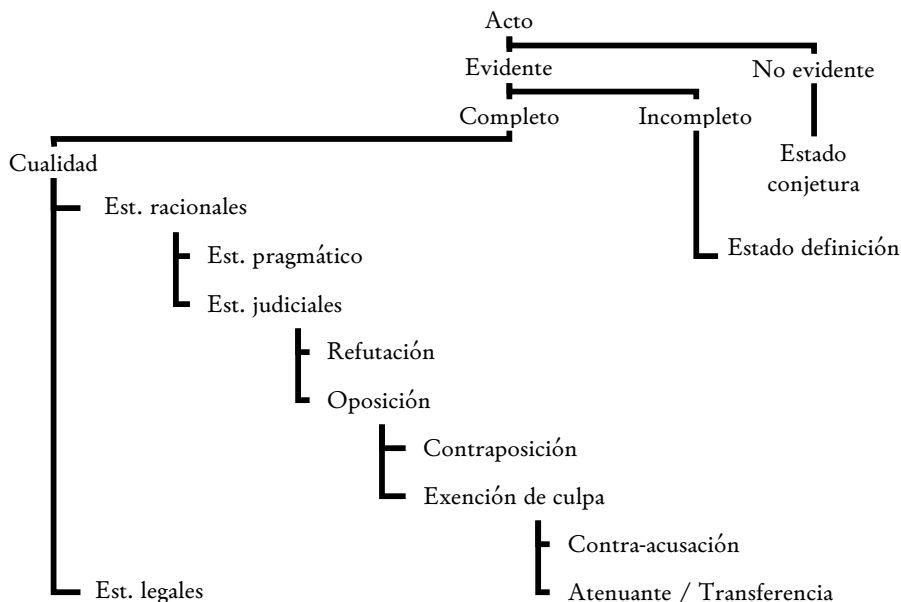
Acto
Evidente
No evidente
Completo
Incompleto
Cualidad
Estado conjetura
Est. racionales
Est. pragmático
Est. judiciales
Estado definición
Refutación
Oposición
Contraposición
Exención de culpa
Contra-acusación
Est. legales
Atenuante / Transferencia